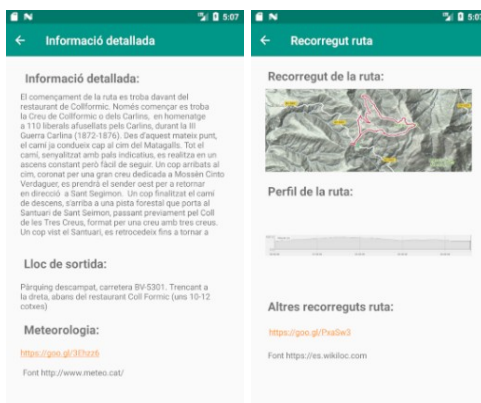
5:07

← Informació detallada

Informació detallada:

El començament de la ruta es troba davant del restaurant de Collformic. Només començar es troba la Creu de Collformic o dels Carlins, en homenatge a 110 liberals afusellats pels Carlins, durant la III Guerra Carlina (1872-1876). Des d'aquest mateix punt, el camí ja condueix cap al cim del Matagalls. Tot el camí, senyalitzat amb pals indicatius, es realitza en un ascens constant però fàcil de seguir. Un cop arribats al cim, coronat per una gran creu dedicada a Mossèn Cinto Verdaguer, es prendrà el sender oest per a retornar en direcció a Sant Segimon. Un cop finalitzat el camí de descens, s'arriba a una pista forestal que porta al Santuari de Sant Seimon, passant previament pel Coll de les Tres Creus, format per una creu amb tres creus. Un cop vist el Santuari, es retrocedeix fins a tornar a

Lloc de sortida:

Pàrquing descampat, carretera BV-5301. Trencant a la dreta, abans del restaurant Coll Formic (uns 10-12 cotxes)

Meteorologia:

https://goo.gl/3fhzz6

Font http://www.meteo.cat/

5:07

← Recorregut ruta

Recorregut de la ruta:

Perfil de la ruta:

Altres recorreguts ruta:

https://goo.gl/Pxa5w3

Font https://es.wikiloc.com